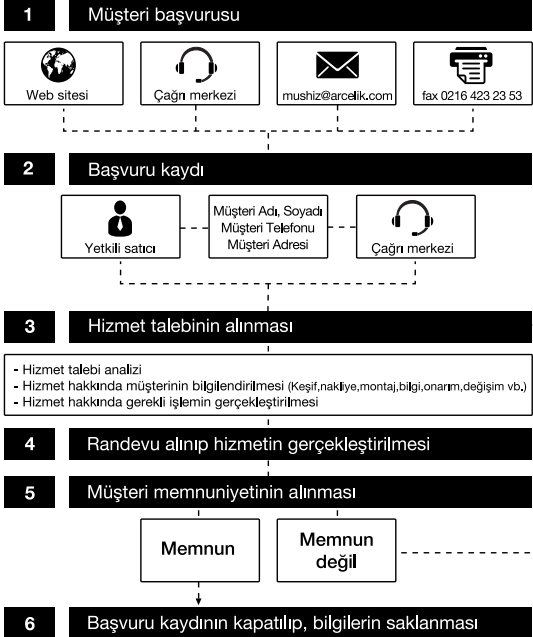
1 Müşteri başvurusu

Web sitesi

Çağrı merkezi

mushiz@arcelik.com

fax 0216 423 23 53

2 Başvuru kaydı

Yetkili satıcı

Müşteri Adı, Soyadı
Müşteri Telefonu
Müşteri Adresi

Çağrı merkezi

3 Hizmet talebinin alınması

- Hizmet talebi analizi
- Hizmet hakkında müşterinin bilgilendirilmesi (Keşif,nakliye,montaj,bilgi,onarım,değişim vb.)
- Hizmet hakkında gerekli işlemin gerçekleştirilmesi

4 Randevu alınıp hizmetin gerçekleştirilmesi

5 Müşteri memnuniyetinin alınması

Memnun

Memnun değil

6 Başvuru kaydının kapatılıp, bilgilerin saklanması